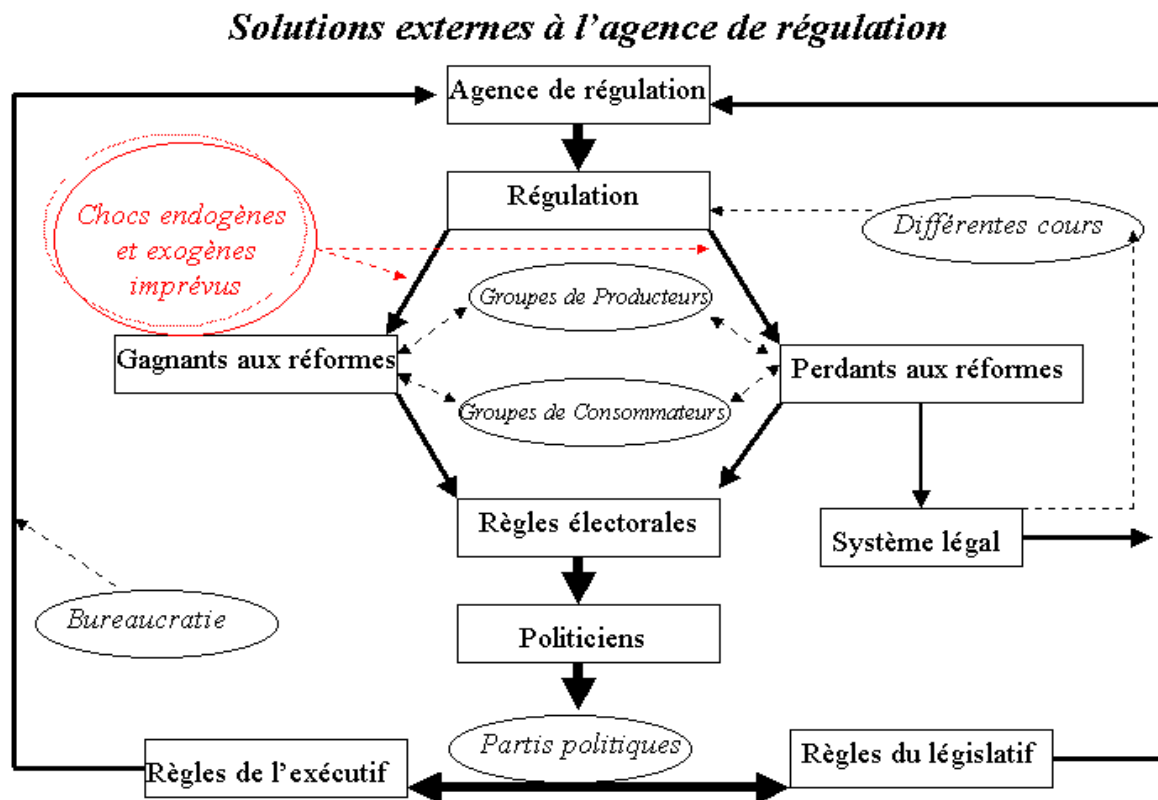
Solutions externes à l'agence de régulation

Agence de régulation

Régulation

Chocs endogènes et exogènes imprévus

Différentes cours

Groupes de Producteurs

Gagnants aux réformes

Perdants aux réformes

Groupes de Consommateurs

Règles électorales

Système légal

Bureaucratie

Politiciens

Partis politiques

Règles de l'exécutif

Règles du législatif